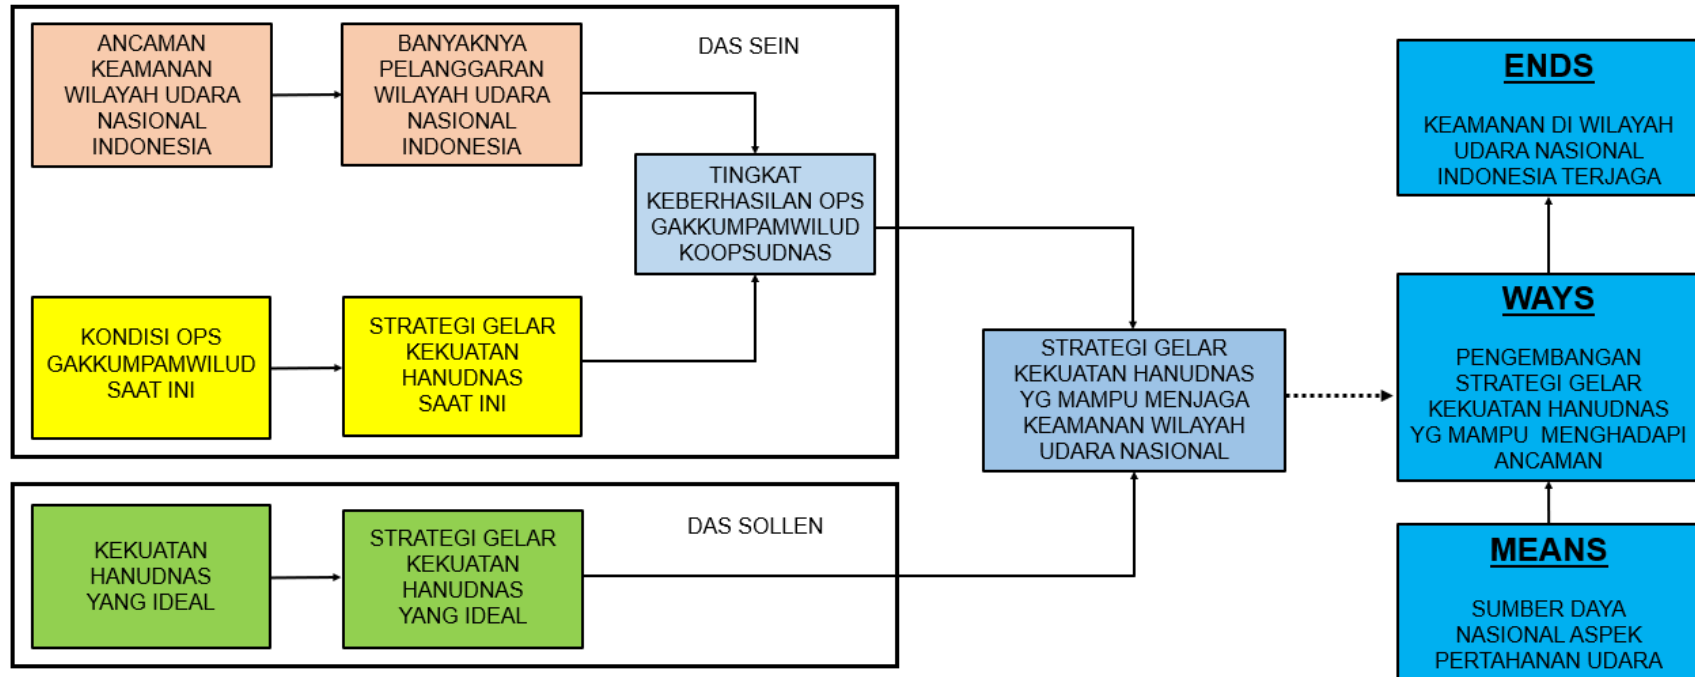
ANCAMAN KEAMANAN WILAYAH UDARA NASIONAL INDONESIA

BANYAKNYA PELANGGARAN WILAYAH UDARA NASIONAL INDONESIA

DAS SEIN

TINGKAT KEBERHASILAN OPS GAKKUMPAMWILUD KOOPSUDNAS

KONDISI OPS GAKKUMPAMWILUD SAAT INI

STRATEGI GELAR KEKUATAN HANUDNAS SAAT INI

STRATEGI GELAR KEKUATAN HANUDNAS YG MAMPU MENJAGA KEAMANAN WILAYAH UDARA NASIONAL

KEKUATAN HANUDNAS YANG IDEAL

STRATEGI GELAR KEKUATAN HANUDNAS YANG IDEAL

DAS SOLLEN

ENDS

KEAMANAN DI WILAYAH UDARA NASIONAL INDONESIA TERJAGA

WAYS

PENGEMBANGAN STRATEGI GELAR KEKUATAN HANUDNAS YG MAMPU MENGHADAPI ANCAMAN

MEANS

SUMBER DAYA NASIONAL ASPEK PERTAHANAN UDARA